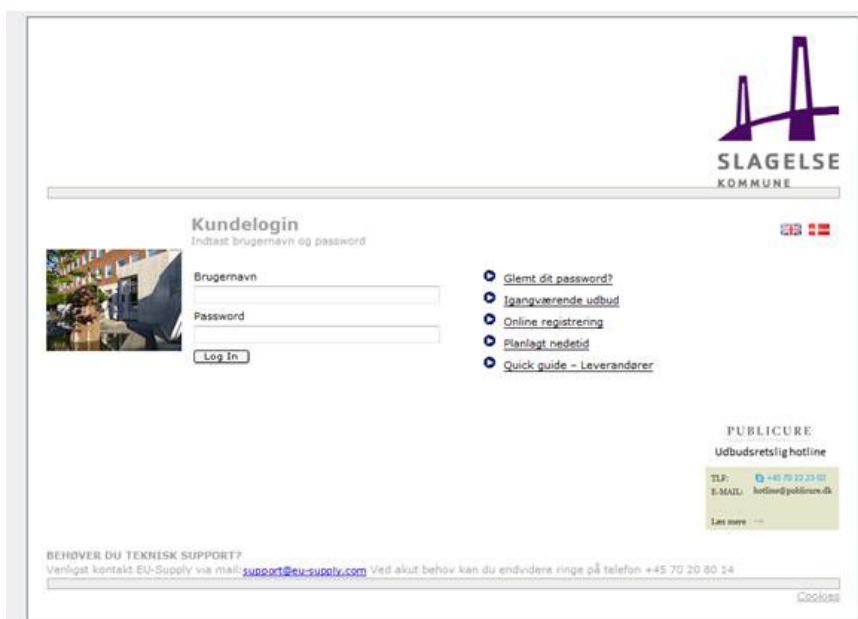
SLAGELSE
KOMMUNE

Kundelogin
Indtast brugernavn og password

Brugernavn

Password

Log In

Glemt dit password?
Igangværende udbud
Online registrering
Planlagt nedetid
Quick guide – Leverandører

PUBLICURE
Udbudsretslig hotline

TLF: +45 70 22 23 02
E-MAIL: hotline@publicure.dk

Læs mere →

BEHØVER DU TEKNISK SUPPORT?
Venligst kontakt EU-Supply via mail: support@eu-supply.com Ved akut behov kan du endvidere ringe på telefon +45 70 20 80 14

Cookies